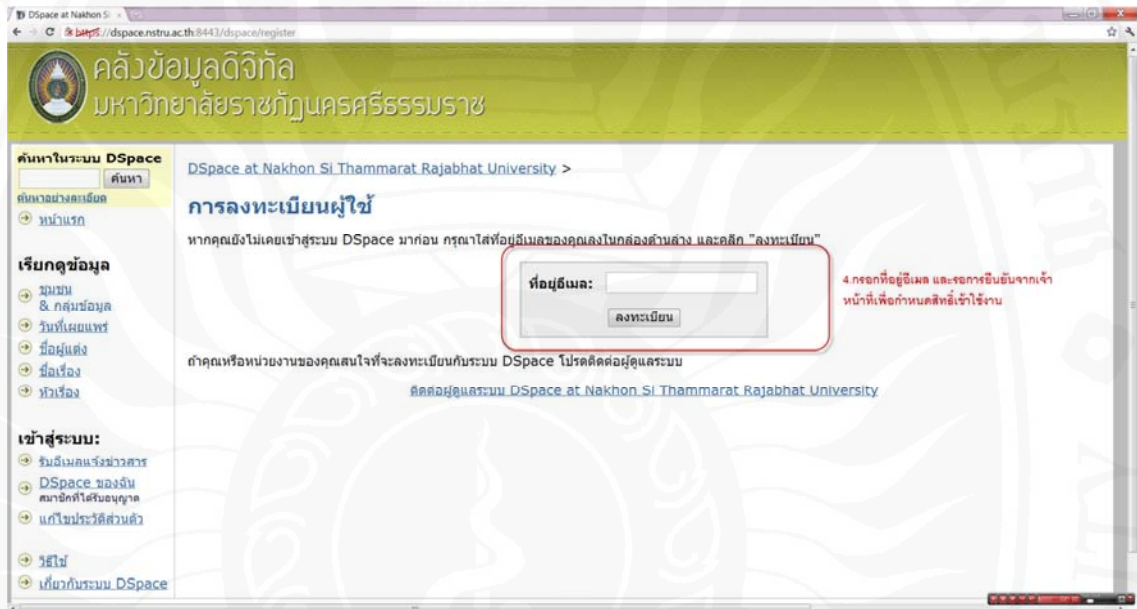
DSpace at Nakhon Si
https://dspace.nstru.ac.th:8443/dspace/register

คลังข้อมูลดิจิทัล
มหาวิทยาลัยราชภัฏนครศรีธรรมราช

ค้นหาในระบบ DSpace
ค้นหา
ค้นหาอย่างละเอียด
หน้าแรก

เรียกดูข้อมูล
ชุมชน & กลุ่มข้อมูล
วันที่เผยแพร่
ชื่อผู้แต่ง
ชื่อเรื่อง
หัวเรื่อง

เข้าสู่ระบบ:
รับอีเมลแจ้งข่าวสาร
DSpace ของฉัน
สมาชิกที่ได้รับอนุญาต
แก้ไขประวัติส่วนตัว

วิธีใช้
เกี่ยวกับระบบ DSpace

DSpace at Nakhon Si Thammarat Rajabhat University >

การลงทะเบียนผู้ใช้

หากคุณยังไม่เคยเข้าสู่ระบบ DSpace มาก่อน กรุณาใส่ที่อยู่อีเมลของคุณลงในกล่องด้านล่าง และคลิก "ลงทะเบียน"

ที่อยู่อีเมล:
ลงทะเบียน

4.กรอกที่อยู่อีเมล และรอการยืนยันจากเจ้าหน้าที่เพื่อกำหนดสิทธิ์เข้าใช้งาน

ถ้าคุณหรือหน่วยงานของคุณสนใจที่จะลงทะเบียนกับระบบ DSpace โปรดติดต่อผู้ดูแลระบบ

ติดต่อผู้ดูแลระบบ DSpace at Nakhon Si Thammarat Rajabhat University